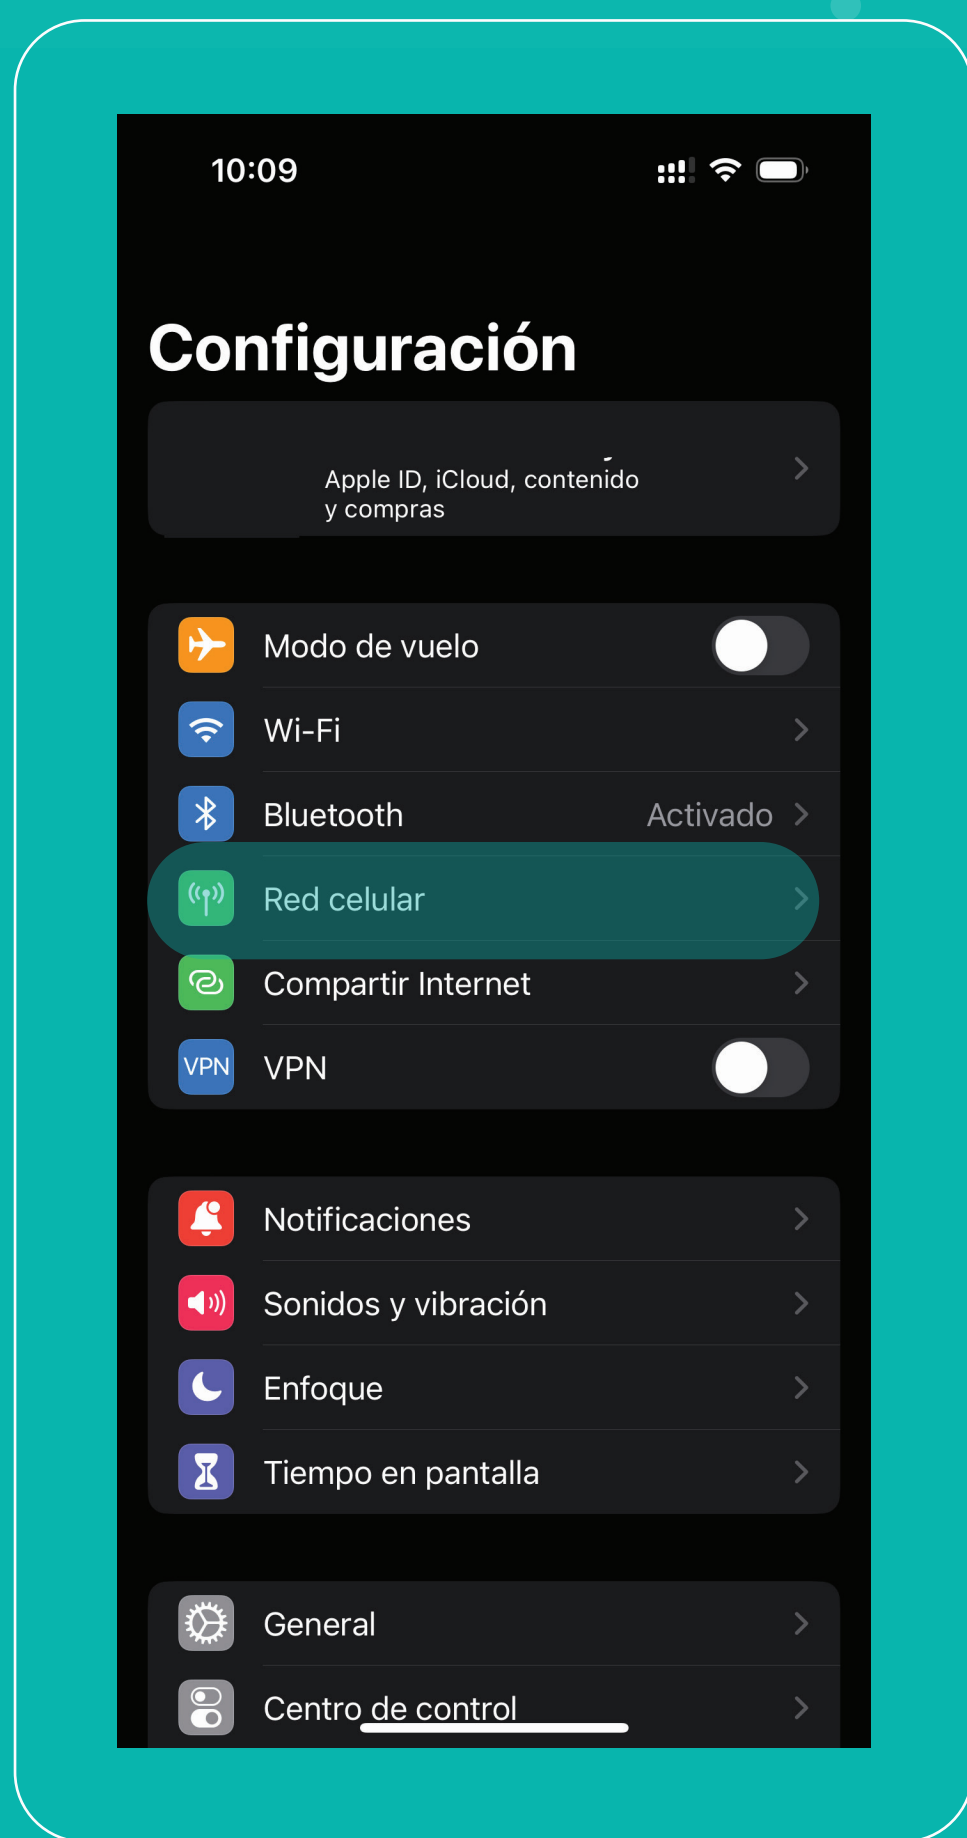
10:09

Configuración

Apple ID, iCloud, contenido y compras

Modo de vuelo

Wi-Fi

Bluetooth Activado

Red celular

Compartir Internet

VPN VPN

Notificaciones

Sonidos y vibración

Enfoque

Tiempo en pantalla

General

Centro de control